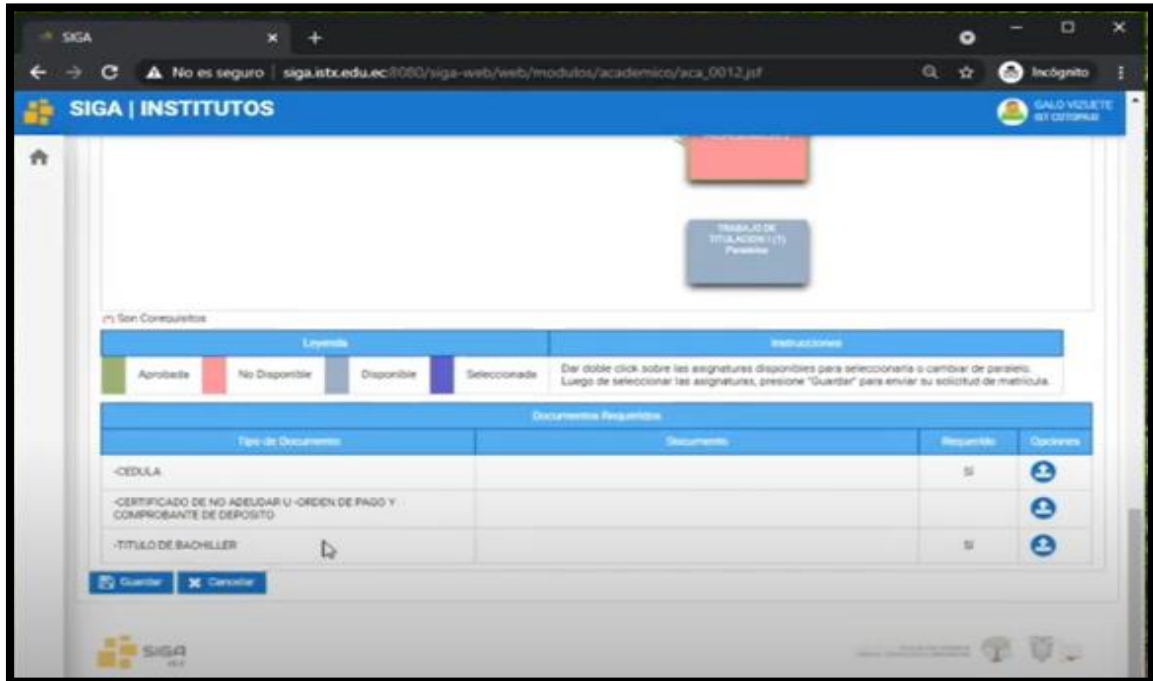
SIGA

No es seguro | siga.istx.edu.ec:8080/siga-web/web/modulos/academico/aca_0012.jsf

Incógnito

SIGA | INSTITUTOS

GALO VIZUETE
IST COTOPAXI

TRABAJO DE TITULACION I (1)
Paralelo

(*) Son Correquisitos

| Leyenda | | | | | | | | Instrucciones |
|---|---|---|---|---|---|---|---|---|
| | Aprobada | | No Disponible | | Disponible | | Seleccionada | Dar doble click sobre las asignaturas disponibles para seleccionarla o cambiar de paralelo. Luego de seleccionar las asignaturas, presione "Guardar" para enviar su solicitud de matrícula. |

Documentos Requeridos

| Tipo de Documento | Documento | Requerido | Opciones |
|---|---|---|---|
| -CEDULA | | SI | |
| -CERTIFICADO DE NO ADEUDAR U -ORDEN DE PAGO Y COMPROBANTE DE DEPOSITO | | | |
| -TITULO DE BACHILLER | | SI | |

Guardar | Cancelar

SIGA